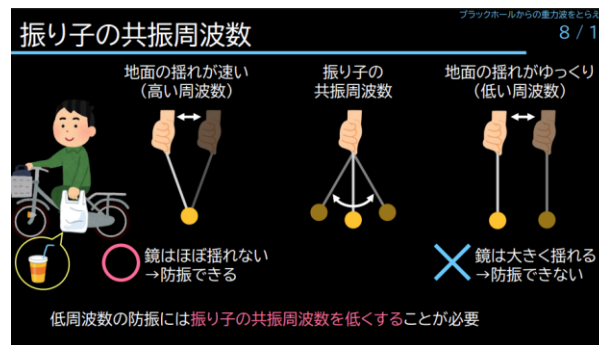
振り子の共振周波数

ブラックホールからの重力波をとらえ

8 / 1

地面の揺れが速い
（高い周波数）

振り子の
共振周波数

地面の揺れがゆっくり
（低い周波数）

○ 鏡はほぼ揺れない
→防振できる

✕ 鏡は大きく揺れる
→防振できない

低周波数の防振には振り子の共振周波数を低くすることが必要